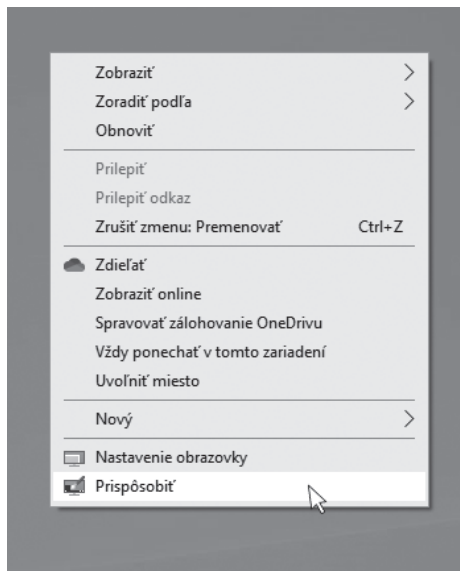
Zobraziť >
Zoradiť podľa >
Obnoviť

Prilepiť
Prilepiť odkaz
Zrušiť zmenu: Premenovať Ctrl+Z

Zdieľať
Zobraziť online
Spravovať zálohovanie OneDrivu
Vždy ponechať v tomto zariadení
Uvoľniť miesto

Nový >

Nastavenie obrazovky
Prispôsobiť